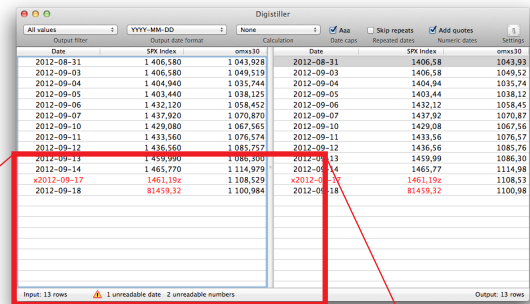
Digistiller

All values | YYYY-MM-DD | None | Aaa | Skip repeats | Add quotes | Settings
Output filter | Output date format | Calculation | Date caps | Repeated dates | Numeric dates | Settings

| Date | SPX Index | omxs30 |
|---|---|---|
| 2012-08-31 | 1 406,580 | 1 043,928 |
| 2012-09-03 | 1 406,580 | 1 049,519 |
| 2012-09-04 | 1 404,940 | 1 035,744 |
| 2012-09-05 | 1 403,440 | 1 038,125 |
| 2012-09-06 | 1 432,120 | 1 058,452 |
| 2012-09-07 | 1 437,920 | 1 070,870 |
| 2012-09-10 | 1 429,080 | 1 067,565 |
| 2012-09-11 | 1 433,560 | 1 076,574 |
| 2012-09-12 | 1 436,560 | 1 085,757 |
| 2012-09-13 | 1 459,990 | 1 086,300 |
| 2012-09-14 | 1 465,770 | 1 114,979 |
| x2012-09-17 | 1461,19z | 1 108,529 |
| 2012-09-18 | 81459,32 | 1 100,984 |

| Date | SPX Index | omxs30 |
|---|---|---|
| 2012-08-31 | 1406,58 | 1043,93 |
| 2012-09-03 | 1406,58 | 1049,52 |
| 2012-09-04 | 1404,94 | 1035,74 |
| 2012-09-05 | 1403,44 | 1038,13 |
| 2012-09-06 | 1432,12 | 1058,45 |
| 2012-09-07 | 1437,92 | 1070,87 |
| 2012-09-10 | 1429,08 | 1067,56 |
| 2012-09-11 | 1433,56 | 1076,57 |
| 2012-09-12 | 1436,56 | 1085,76 |
| 2012-09-13 | 1459,99 | 1086,30 |
| 2012-09-14 | 1465,77 | 1114,98 |
| x2012-09-17 | 1461,19z | 1108,53 |
| 2012-09-18 | 81459,32 | 1100,98 |

Input: 13 rows | 1 unreadable date 2 unreadable numbers | Output: 13 rows